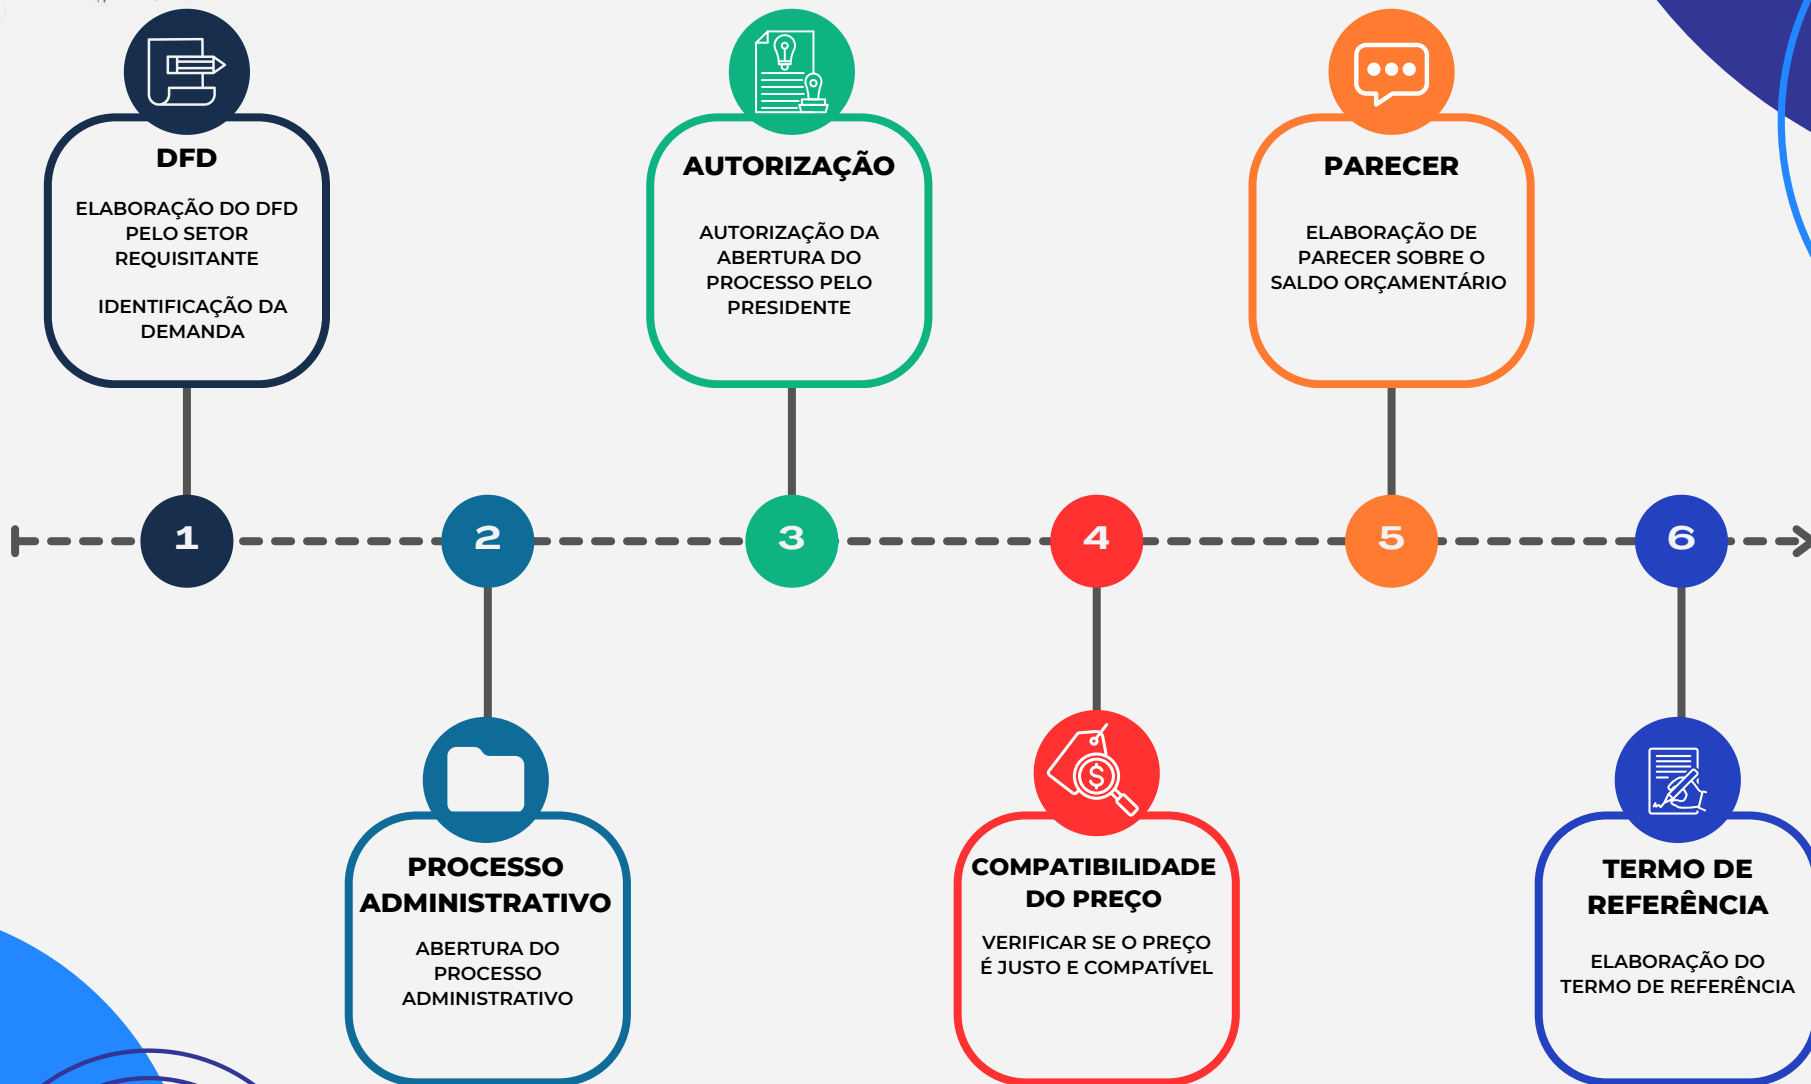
DFD

ELABORAÇÃO DO DFD PELO SETOR REQUISITANTE

IDENTIFICAÇÃO DA DEMANDA

AUTORIZAÇÃO

AUTORIZAÇÃO DA ABERTURA DO PROCESSO PELO PRESIDENTE

PARECER

ELABORAÇÃO DE PARECER SOBRE O SALDO ORÇAMENTÁRIO

1

2

3

4

5

6

PROCESSO ADMINISTRATIVO

ABERTURA DO PROCESSO ADMINISTRATIVO

COMPATIBILIDADE DO PREÇO

VERIFICAR SE O PREÇO É JUSTO E COMPATÍVEL

TERMO DE REFERÊNCIA

ELABORAÇÃO DO TERMO DE REFERÊNCIA